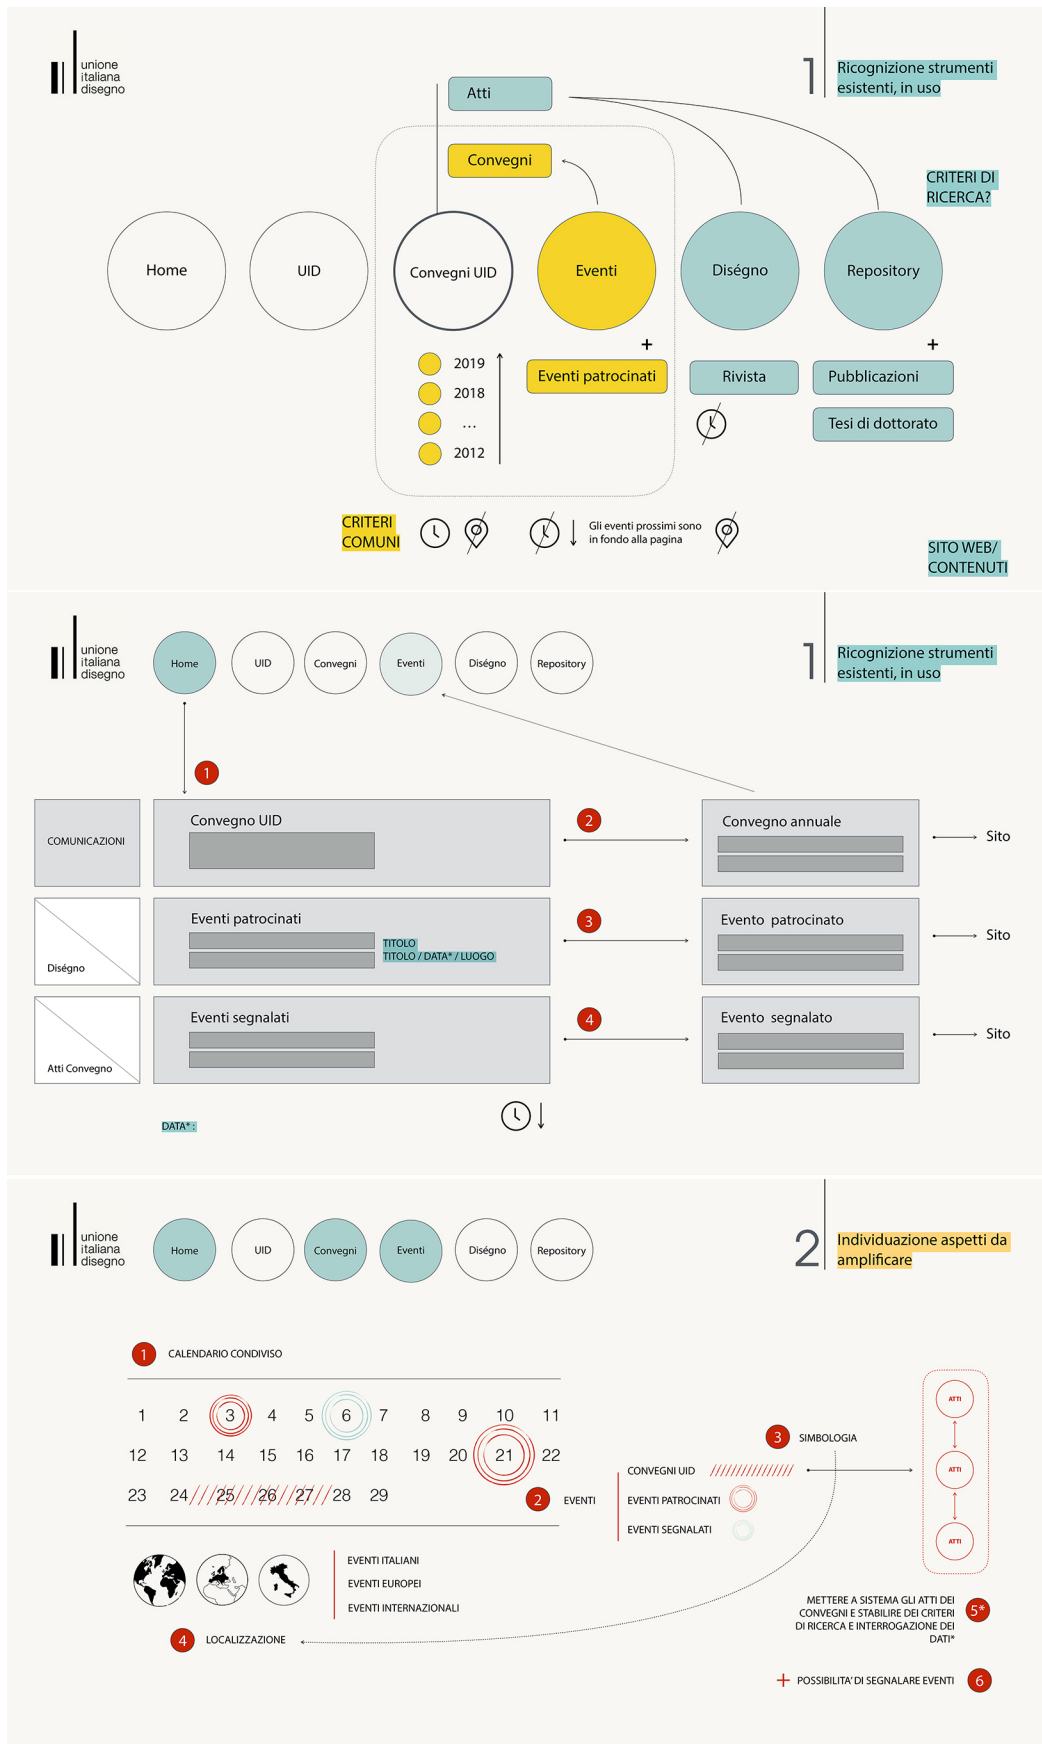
unione italiana disegno

1 Ricognizione strumenti esistenti, in uso

Atti

Convegni

CRITERI DI RICERCA?

Home UID Convegni UID Eventi Diségno Repository

+

2019
2018
...
2012

Eventi patrocinati

Rivista

+

Pubblicazioni

Tesi di dottorato

CRITERI COMUNI

Gli eventi prossimi sono in fondo alla pagina

SITO WEB/ CONTENUTI

unione italiana disegno

Home UID Convegni Eventi Diségno Repository

1 Ricognizione strumenti esistenti, in uso

1

COMUNICAZIONI

Convegno UID

2

Convegno annuale

Sito

Diségno

Eventi patrocinati

TITOLO
TITOLO / DATA* / LUOGO

3

Evento patrocinato

Sito

Atti Convegno

Eventi segnalati

4

Evento segnalato

Sito

DATA* :

unione italiana disegno

Home UID Convegni Eventi Diségno Repository

2 Individuazione aspetti da amplificare

1 CALENDARIO CONDIVISO

| 1 | 2 | 3 | 4 | 5 | 6 | 7 | 8 | 9 | 10 | 11 |
|---|---|---|---|---|---|---|---|---|---|---|
| 12 | 13 | 14 | 15 | 16 | 17 | 18 | 19 | 20 | 21 | 22 |
| 23 | 24 | 25 | 26 | 27 | 28 | 29 | | | | |

2 EVENTI

3 SIMBOLOGIA

CONVEGNI UID
EVENTI PATROCINATI
EVENTI SEGNALATI

ATTI
ATTI
ATTI

EVENTI ITALIANI
EVENTI EUROPEI
EVENTI INTERNAZIONALI

4 LOCALIZZAZIONE

METTERE A SISTEMA GLI ATTI DEI CONVEGNI E STABILIRE DEI CRITERI DI RICERCA E INTERROGAZIONE DEI DATI* 5*

+ POSSIBILITA' DI SEGNALARE EVENTI 6